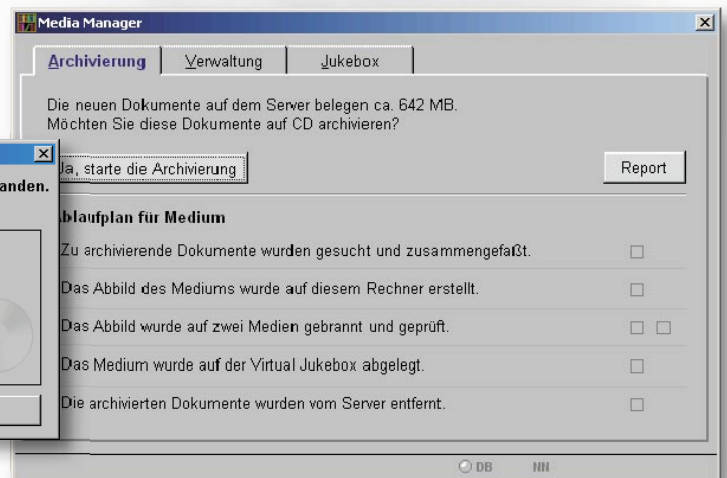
Media Manager

Archivierung | Verwaltung | Jukebox

Die neuen Dokumente auf dem Server belegen ca. 642 MB.
Möchten Sie diese Dokumente auf CD archivieren?

anden.

Ja, starte die Archivierung

Report

Ablaufplan für Medium

Zu archivierende Dokumente wurden gesucht und zusammengefaßt.

Das Abbild des Mediums wurde auf diesem Rechner erstellt.

Das Abbild wurde auf zwei Medien gebrannt und geprüft.

Das Medium wurde auf der Virtual Jukebox abgelegt.

Die archivierten Dokumente wurden vom Server entfernt.

DB NN